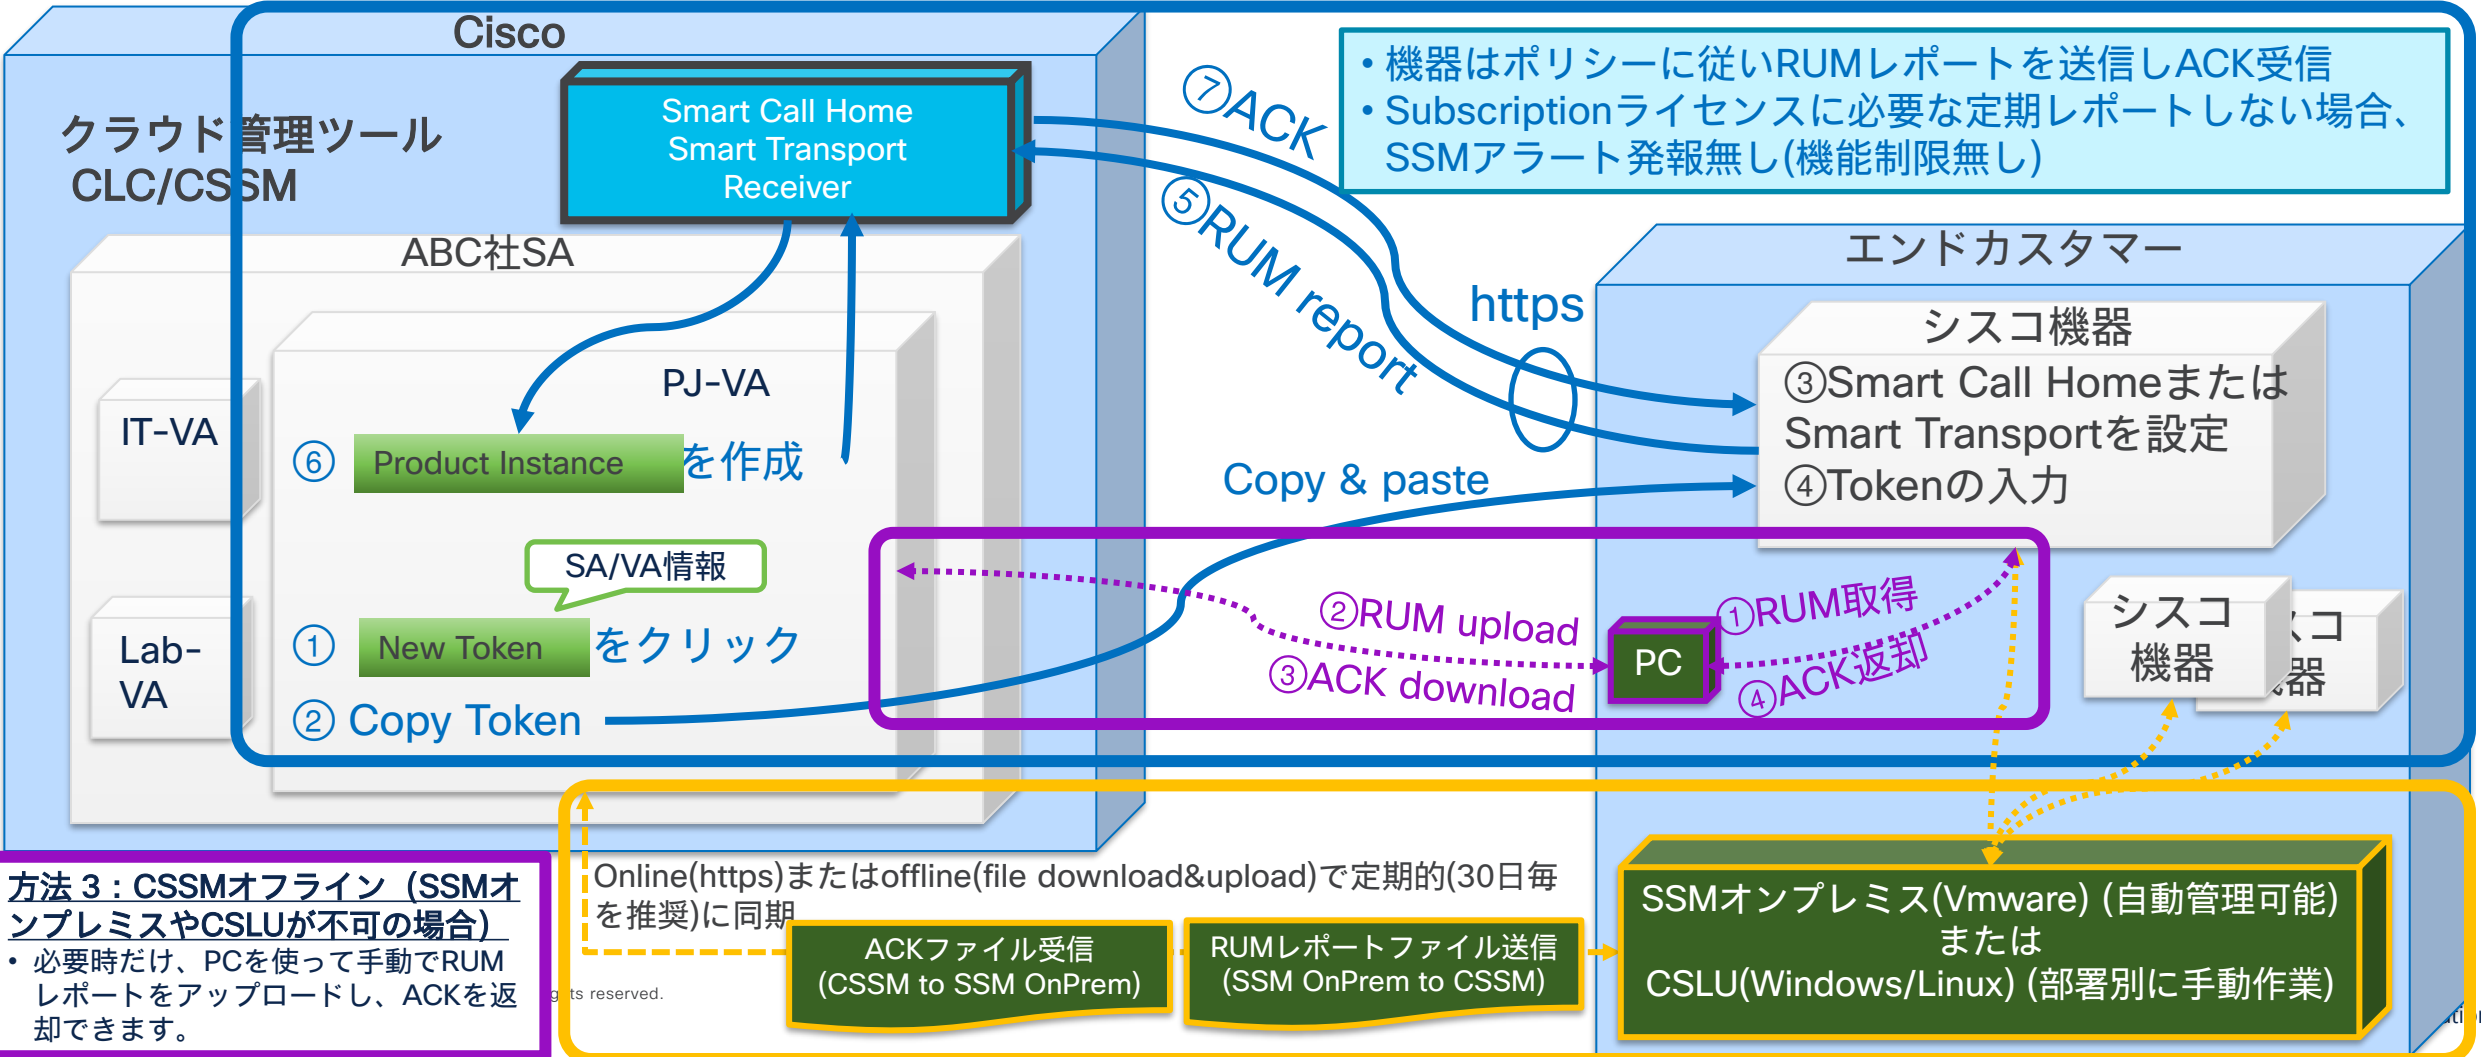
Cisco

クラウド管理ツール
CLC/CSSM

Smart Call Home
Smart Transport
Receiver

• 機器はポリシーに従いRUMレポートを送信しACK受信
• Subscriptionライセンスに必要な定期レポートしない場合、SSMアラート発報無し(機能制限無し)

⑦ACK

⑤RUM report

https

ABC社SA

PJ-VA

IT-VA

Lab-VA

⑥ Product Instance を作成

SA/VA情報

① New Token をクリック

② Copy Token

Copy & paste

エンドカスタマー

シスコ機器
③Smart Call Homeまたは Smart Transportを設定
④Tokenの入力

②RUM upload

③ACK download

PC

①RUM取得

④ACK返却

シスコ機器

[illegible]コ
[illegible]器

方法３：CSSMオフライン（SSMオンプレミスやCSLUが不可の場合）
• 必要時だけ、PCを使って手動でRUMレポートをアップロードし、ACKを返却できます。

Online(https)またはoffline(file download&upload)で定期的(30日毎を推奨)に同期

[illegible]ts reserved.

ACKファイル受信
(CSSM to SSM OnPrem)

RUMレポートファイル送信
(SSM OnPrem to CSSM)

SSMオンプレミス(Vmware) (自動管理可能)
または
CSLU(Windows/Linux) (部署別に手動作業)